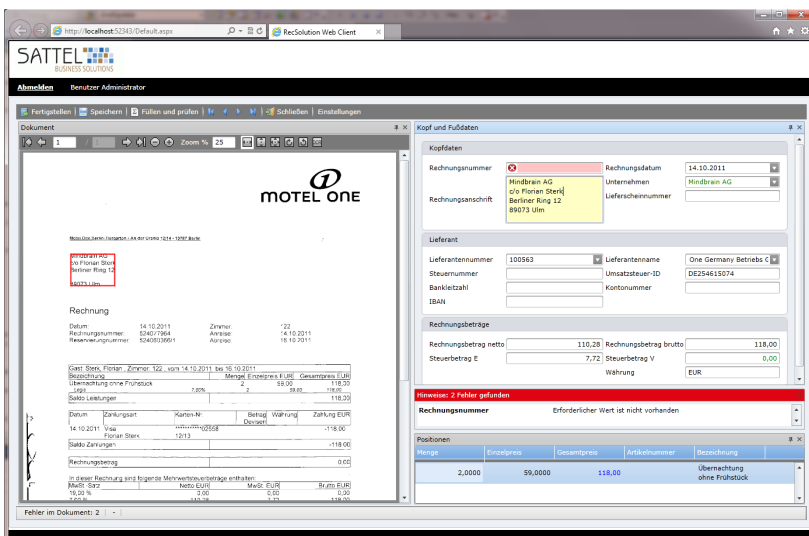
http://localhost:52343/Default.aspx

RecSolution Web Client

SATTEL BUSINESS SOLUTIONS

Abmelden Benutzer Administrator

Fertigstellen | Speichern | Füllen und prüfen | Schließen | Einstellungen

Dokument

1

Zoom % 25

MOTEL ONE

Mindbrain AG
c/o Florian Sterk
Berliner Ring 12
89073 Ulm

Rechnung

Datum: 14.10.2011
Rechnungsnummer: 5240/7964
Reservierungsnummer: 5240803661
Zimmer: 122
Anreise: 14.10.2011
Abreise: 15.10.2011

Gast: Sterk, Florian , Zimmer: 122 , vom 14.10.2011 bis 15.10.2011

| Bezeichnung | Menge | Einzelpreis EUR | Gesamtpreis EUR |
|---|---|---|---|
| Übernachtung ohne Frühstück | 2 | 59,00 | 118,00 |

Saldo Leistungen 118,00

| Datum | Zahlungsart | Karten-Nr | Betrag Devisen | Währung | Zahlung EUR |
|---|---|---|---|---|---|
| 14.10.2011 | Visa Florian Sterk | 12/13 | | | -118,00 |

Saldo Zahlungen -118,00

Rechnungsbetrag 0,00

In dieser Rechnung sind folgende Mehrwertsteuerbeträge enthalten:

| MwSt.-Satz | Netto EUR | MwSt. EUR | Brutto EUR |
|---|---|---|---|
| 19,00 % | 0,00 | 0,00 | 0,00 |

Kopf und Fußdaten

Kopfdaten

Rechnungsnummer
Rechnungsdatum 14.10.2011
Unternehmen Mindbrain AG
Lieferscheinnummer
Rechnungsanschrift Mindbrain AG c/o Florian Sterk Berliner Ring 12 89073 Ulm

Lieferant

Lieferantennummer 100563
Lieferantenname One Germany Betriebs G
Steuernummer
Umsatzsteuer-ID DE254615074
Bankleitzahl
Kontonummer
IBAN

Rechnungsbeträge

Rechnungsbetrag netto 110,28
Rechnungsbetrag brutto 118,00
Steuerbetrag E 7,72
Steuerbetrag V 0,00
Währung EUR

Hinweise: 2 Fehler gefunden

Rechnungsnummer Erforderlicher Wert ist nicht vorhanden

Positionen

| Menge | Einzelpreis | Gesamtpreis | Artikelnummer | Bezeichnung |
|---|---|---|---|---|
| 2,0000 | 59,0000 | 118,00 | | Übernachtung ohne Frühstück |

Fehler im Dokument: 2